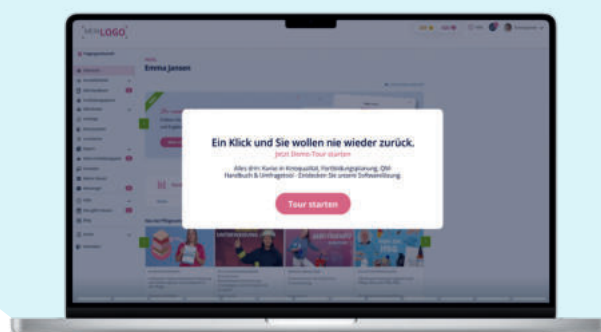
MEIN LOGO

Emma Jansen

Ein Klick und Sie wollen nie wieder zurück.

Jetzt Demo-Tour starten

Alles drin: Kurse in Kinoqualität, Fortbildungsplanung, QM-Handbuch & Umfragetool - Entdecken Sie unsere Softwarelösung.

Tour starten